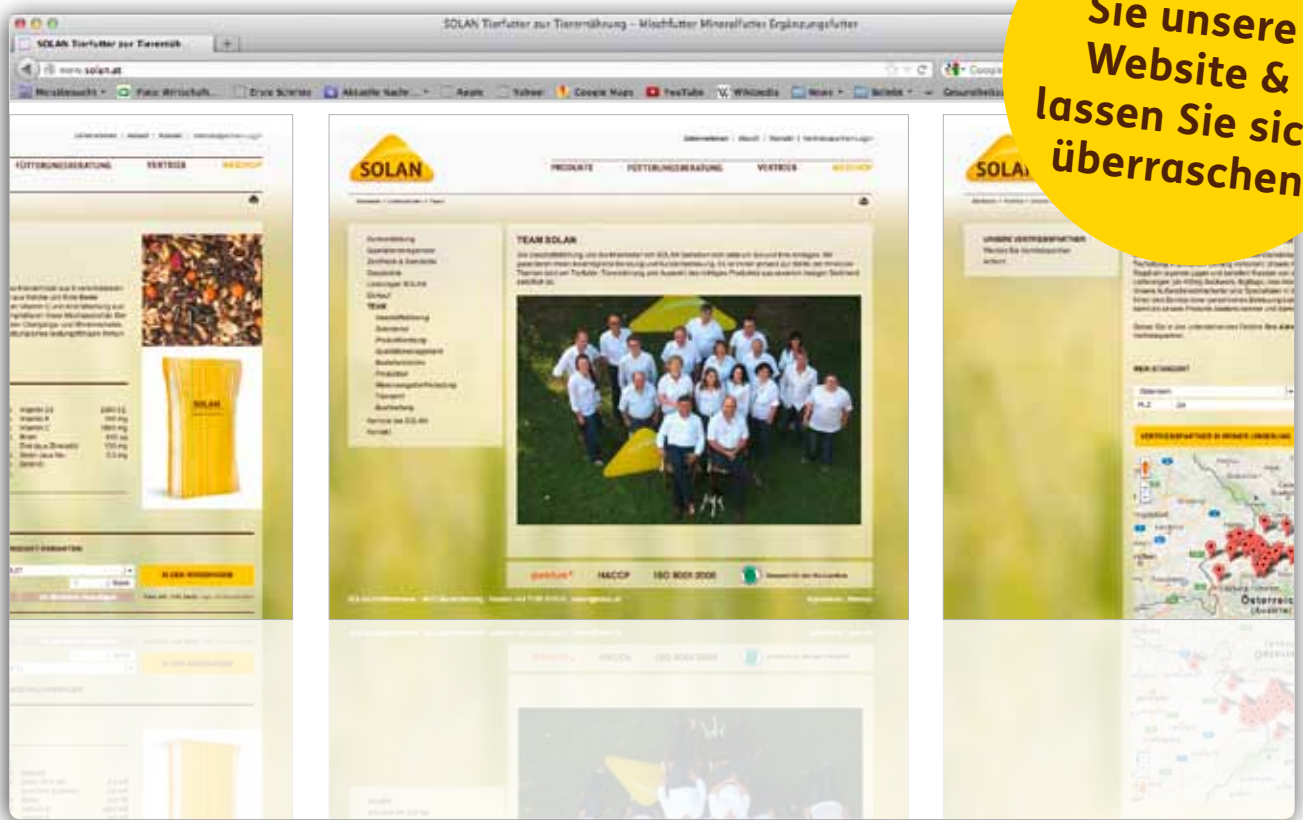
SOLAN Tierfutter zur Tierernährung – Mischfutter Mineralfutter Ergänzungsfutter

SOLAN Tierfutter zur Tierernäh

www.solan.at

Google Maps YouTube Wikipedia News

Sie unsere Website & lassen Sie sich überraschen

FÜTTERUNGSBERATUNG VERTRIEB WEBSHOP

SOLAN

SOLAN

PRODUKTE FÜTTERUNGSBERATUNG VERTRIEB WEBSHOP

TEAM SOLAN

TEAM

HACCP ISO 9001:2000

SOLAN

Österreich